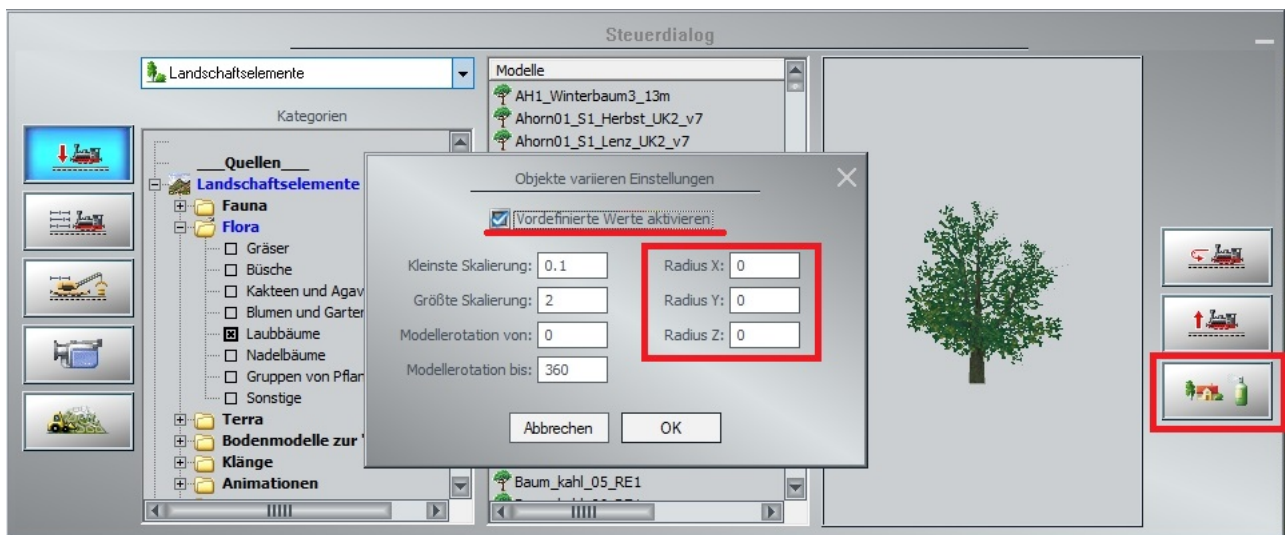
Steuerdialog

Landschaftselemente

Kategorien

___Quellen___
Landschaftselemente
Fauna
Flora
Gräser
Büsche
Kakteen und Agav
Blumen und Garter
Laubbäume
Nadelbäume
Gruppen von Pflan
Sonstige
Terra
Bodenmodelle zur
Klänge
Animationen

Modelle
AH1_Winterbaum3_13m
Ahorn01_S1_Herbst_UK2_v7
Ahorn01_S1_Lenz_UK2_v7
Baum_kahl_05_RE1

Objekte variieren Einstellungen

Vordefinierte Werte aktivieren

Kleinste Skalierung: 0.1
Größte Skalierung: 2
Modellerotation von: 0
Modellerotation bis: 360

Radius X: 0
Radius Y: 0
Radius Z: 0

Abbrechen
OK